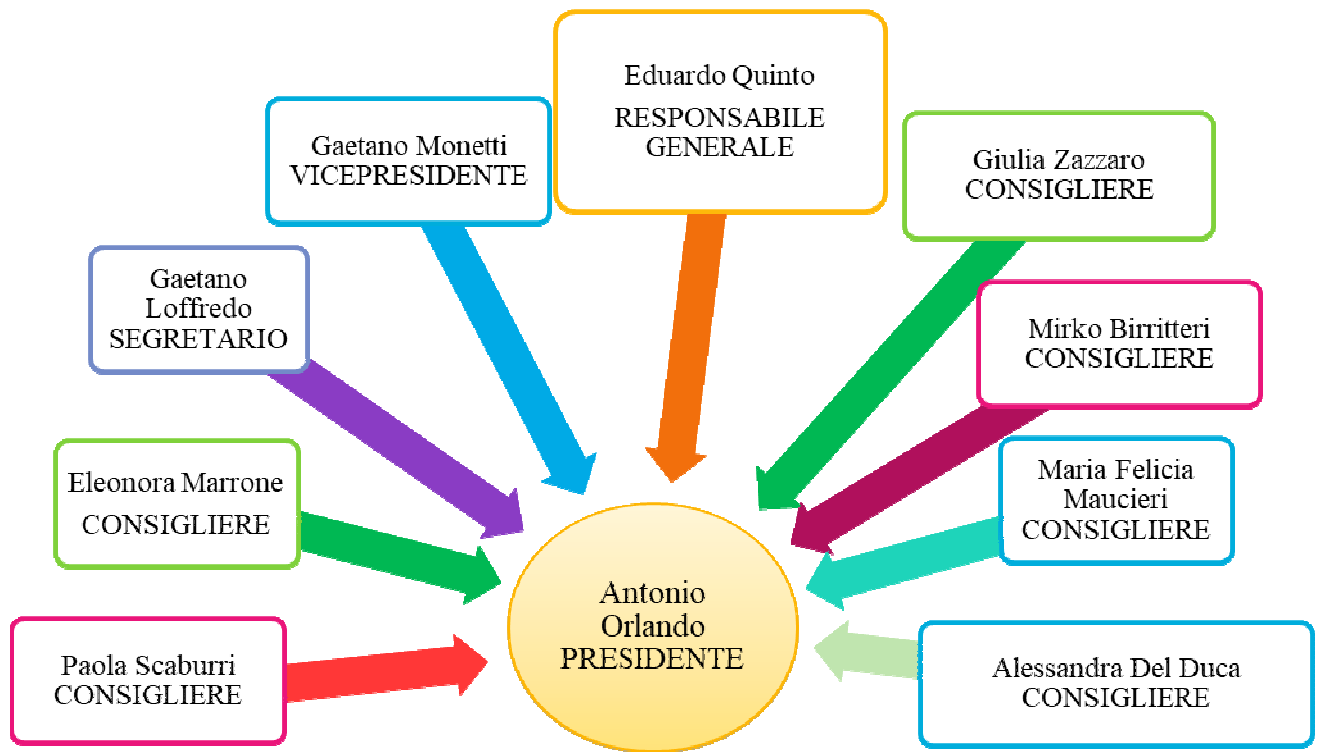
Eduardo Quinto
RESPONSABILE GENERALE

Gaetano Monetti
VICEPRESIDENTE

Giulia Zazzaro
CONSIGLIERE

Gaetano Loffredo
SEGRETARIO

Mirko Birritteri
CONSIGLIERE

Eleonora Marrone
CONSIGLIERE

Maria Felicia Maucieri
CONSIGLIERE

Antonio Orlando
PRESIDENTE

Paola Scaburri
CONSIGLIERE

Alessandra Del Duca
CONSIGLIERE